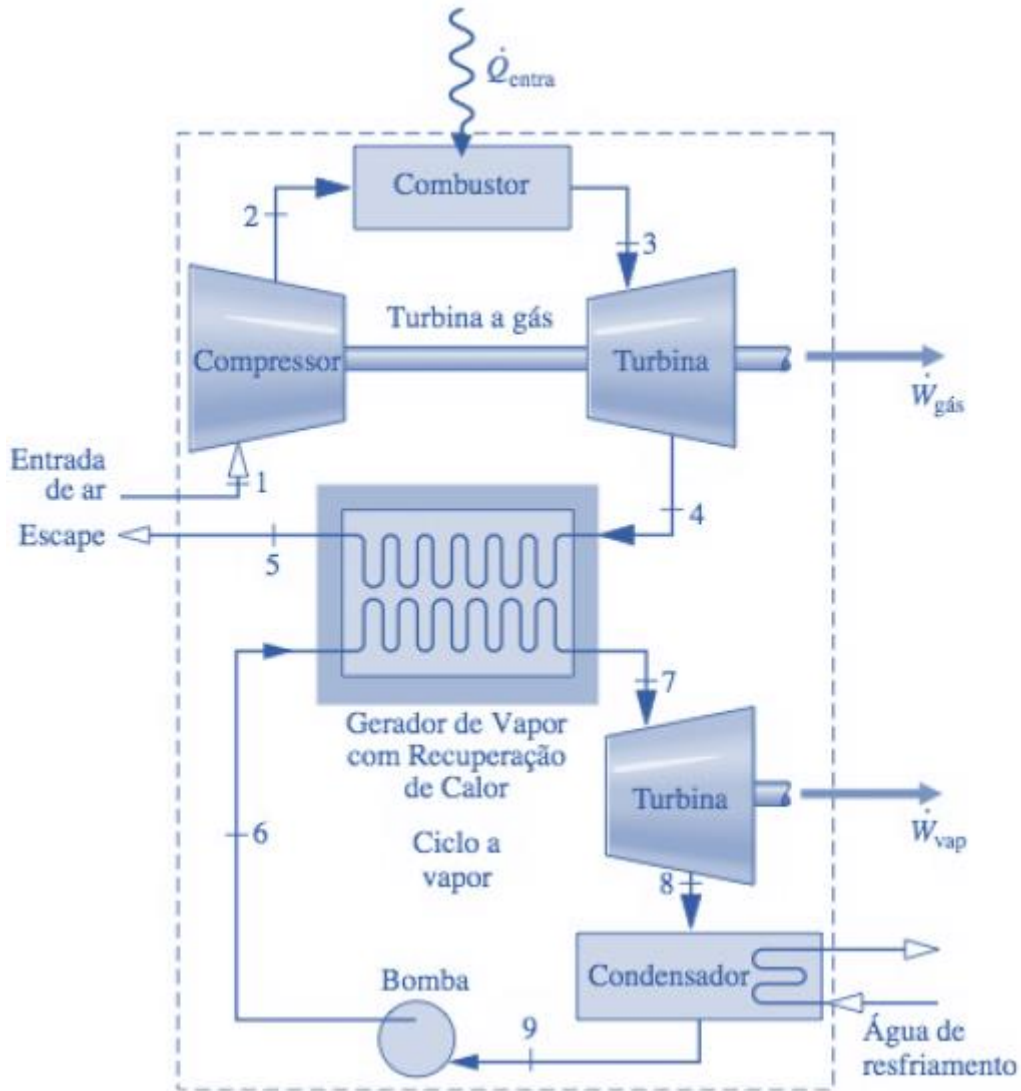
$\dot{Q}_{entra}$

Combustor

2

3

Turbina a gás

Compressor

Turbina

$\dot{W}_{gás}$

Entrada de ar

1

Escape

5

4

7

Gerador de Vapor com Recuperação de Calor

Turbina

$\dot{W}_{vap}$

6

Ciclo a vapor

8

Bomba

Condensador

9

Água de resfriamento